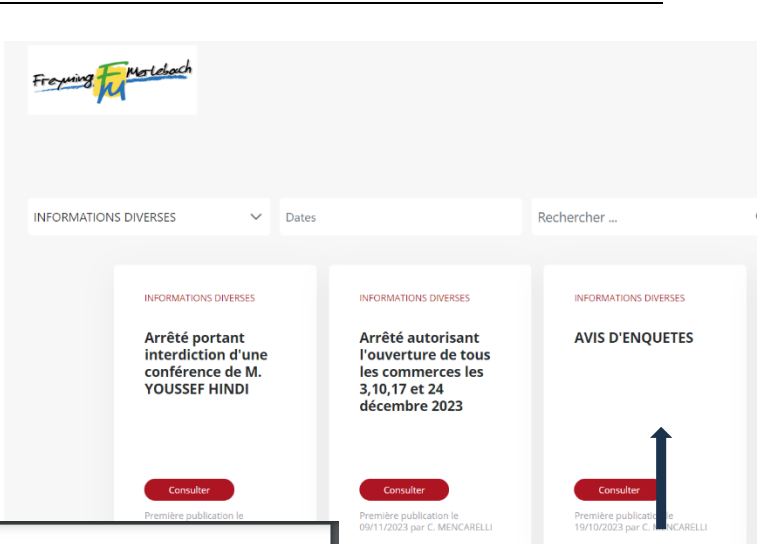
Freyming FM Merlebach

INFORMATIONS DIVERSES

Dates

Rechercher ...

INFORMATIONS DIVERSES

Arrêté portant interdiction d'une conférence de M. YOUSSEF HINDI

Consulter

Première publication le

INFORMATIONS DIVERSES

Arrêté autorisant l'ouverture de tous les commerces les 3,10,17 et 24 décembre 2023

Consulter

09/11/2023 par C. MENCARELLI

INFORMATIONS DIVERSES

AVIS D'ENQUETES

Consulter

Première publication le 19/10/2023 par C. MENCARELLI